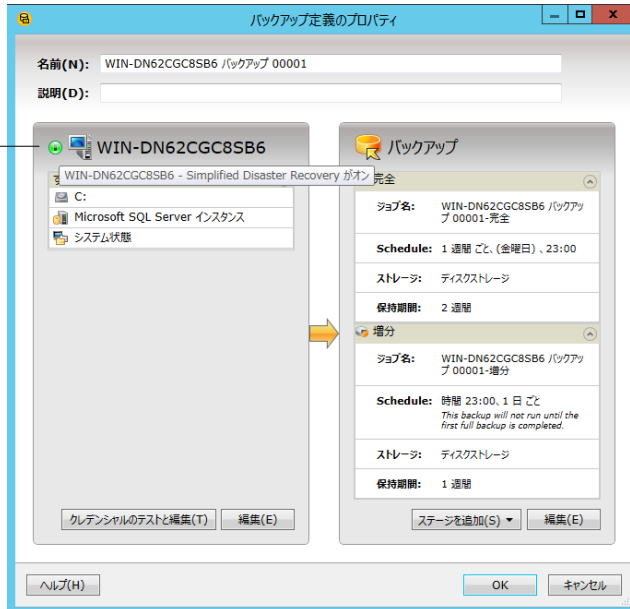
バックアップ定義のプロパティ

名前(N): WIN-DN62CGC8SB6 バックアップ 00001

説明(D):

WIN-DN62CGC8SB6

WIN-DN62CGC8SB6 - Simplified Disaster Recovery がオン

C:

Microsoft SQL Server インスタンス

システム状態

クレデンシャルのテストと編集(T)

編集(E)

バックアップ

完全

ジョブ名: WIN-DN62CGC8SB6 バックアップ 00001-完全

Schedule: 1 週間 ごと、(金曜日) 、23:00

ストレージ: ディスクストレージ

保持期間: 2 週間

増分

ジョブ名: WIN-DN62CGC8SB6 バックアップ 00001-増分

Schedule: 時間 23:00、1 日 ごと
This backup will not run until the first full backup is completed.

ストレージ: ディスクストレージ

保持期間: 1 週間

ステージを追加(S)

編集(E)

ヘルプ(H)

OK

キャンセル